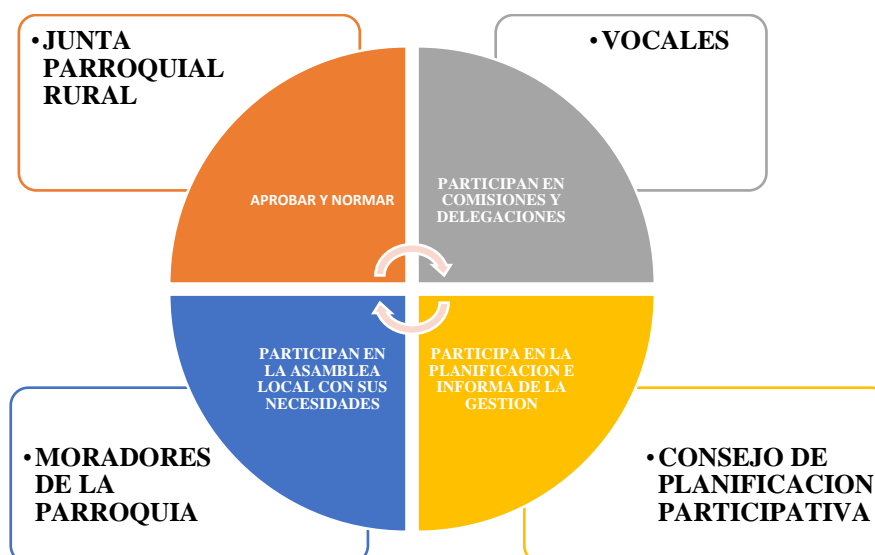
•JUNTA PARROQUIAL RURAL

•VOCALES

APROBAR Y NORMAR

PARTICIPAN EN COMISIONES Y DELEGACIONES

PARTICIPAN EN LA ASAMBLEA LOCAL CON SUS NECESIDADES

PARTICIPA EN LA PLANIFICACION E INFORMA DE LA GESTION

•MORADORES DE LA PARROQUIA

•CONSEJO DE PLANIFICACION PARTICIPATIVA